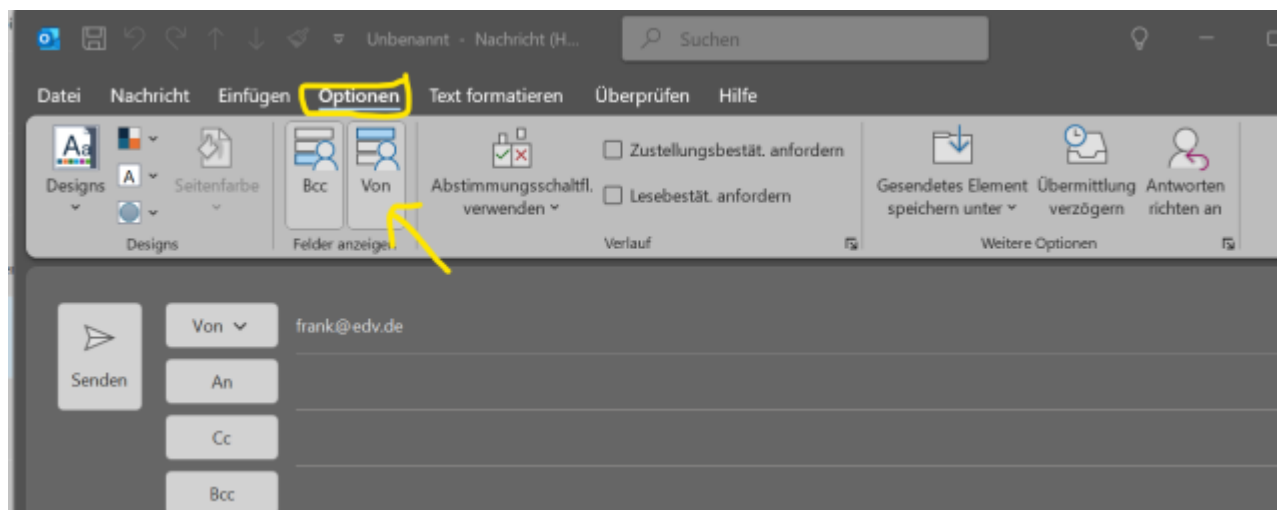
Unbenannt - Nachricht (H...

Suchen

Datei Nachricht Einfügen Optionen Text formatieren Überprüfen Hilfe

Designs

Seitenfarbe

Designs

Bcc

Von

Felder anzeigen

Abstimmungsschaltfl. verwenden

Zustellungsbestät. anfordern

Lesebestät. anfordern

Verlauf

Gesendetes Element speichern unter

Übermittlung verzögern

Antworten richten an

Weitere Optionen

Senden

Von

frank@edv.de

An

Cc

Bcc